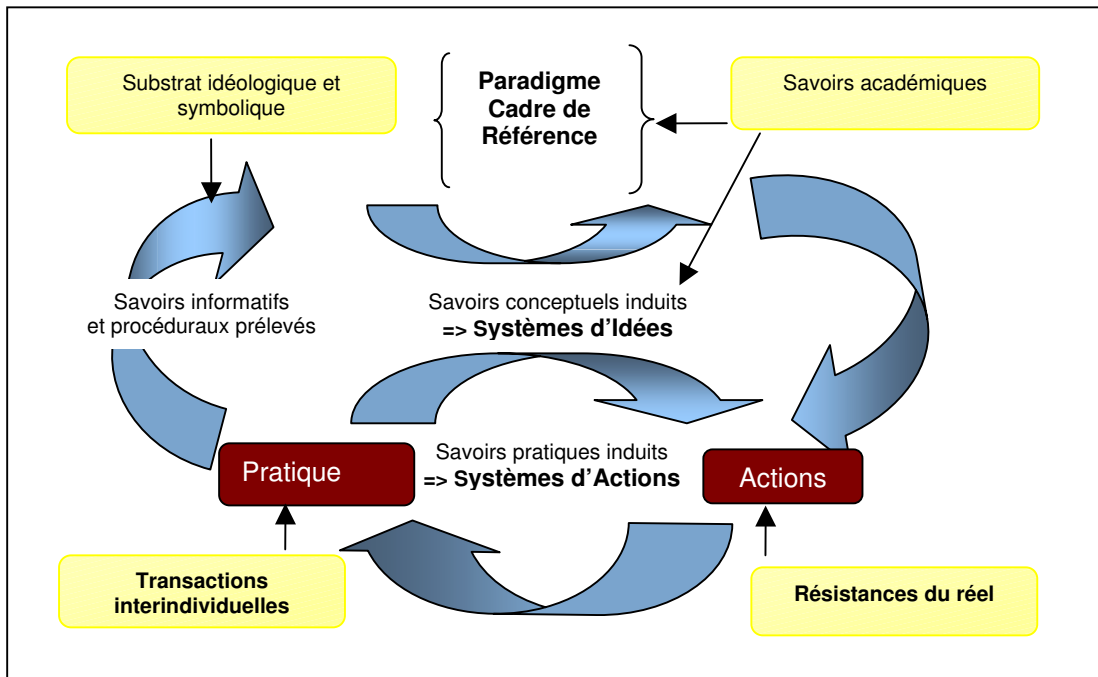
Substrat idéologique et symbolique

Paradigme
Cadre de Référence

Savoirs académiques

Savoirs informatifs et procéduraux prélevés

Savoirs conceptuels induits
=> Systèmes d'Idées

Savoirs pratiques induits
=> Systèmes d'Actions

Pratique

Actions

Transactions interindividuelles

Résistances du réel